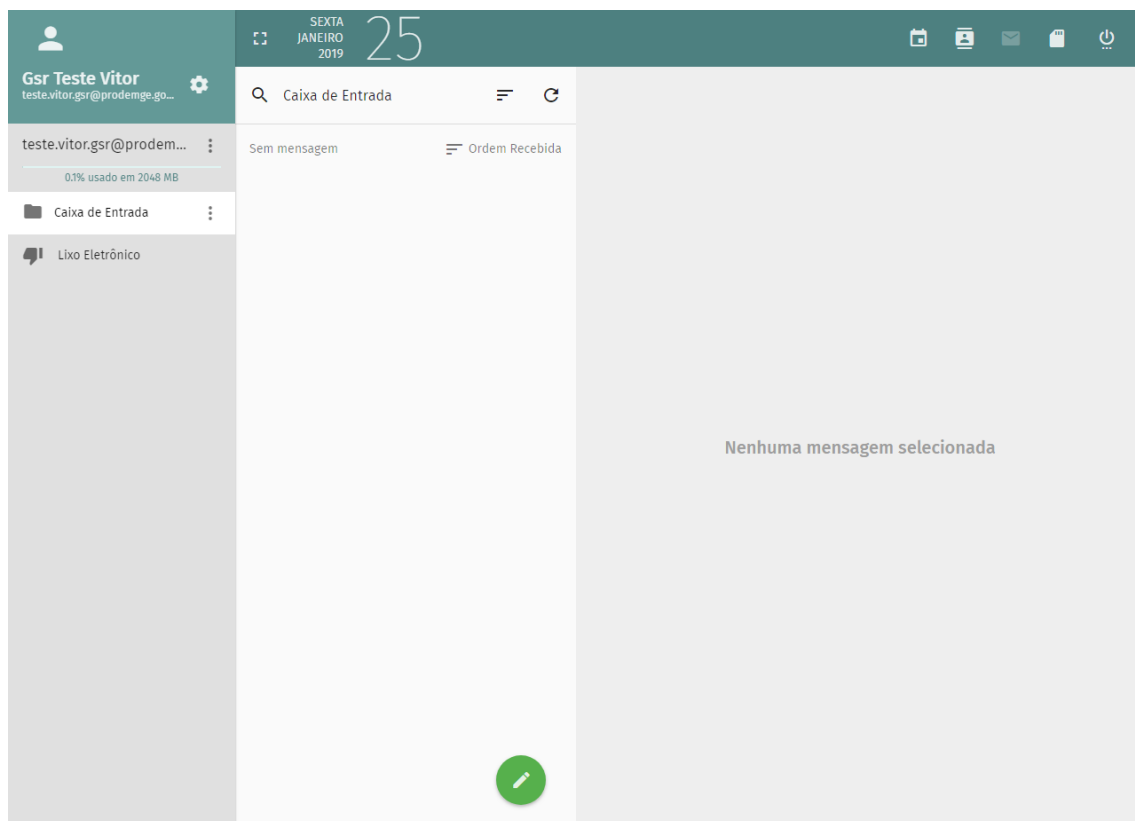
Gsr Teste Vitor
teste.vitor.gsr@prodemge.go...

SEXTA
JANEIRO
2019
25

Caixa de Entrada

teste.vitor.gsr@prodem...
0.1% usado em 2048 MB

Caixa de Entrada

Lixo Eletrônico

Sem mensagem

Ordem Recebida

Nenhuma mensagem selecionada